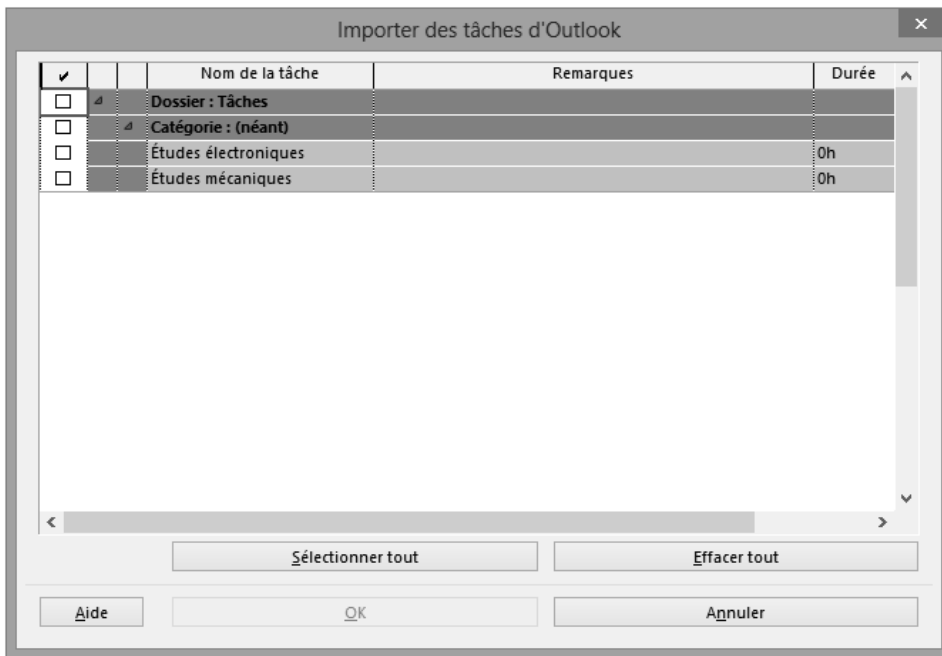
Importer des tâches d'Outlook

| ✔ | | | Nom de la tâche | Remarques | Durée |
|---|---|---|---|---|---|
| ☐ | ⊿ | | Dossier : Tâches | | |
| ☐ | | ⊿ | Catégorie : (néant) | | |
| ☐ | | | Études électroniques | | 0h |
| ☐ | | | Études mécaniques | | 0h |

Sélectionner tout

Effacer tout

Aide

OK

Annuler